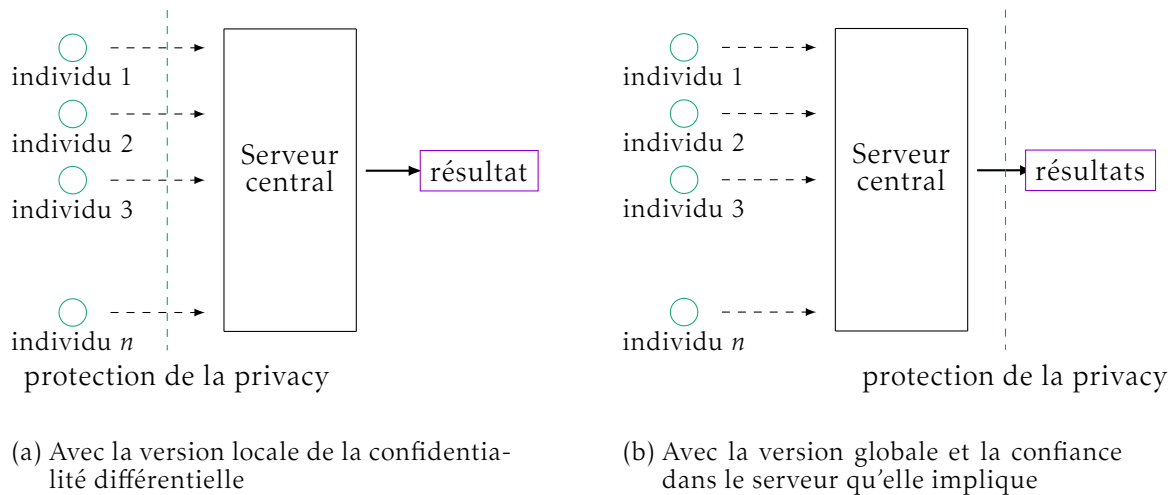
individu 1
individu 2
individu 3
individu $n$
Serveur central
résultat
protection de la privacy

(a) Avec la version locale de la confidentialité différentielle

individu 1
individu 2
individu 3
individu $n$
Serveur central
résultats
protection de la privacy

(b) Avec la version globale et la confiance dans le serveur qu'elle implique